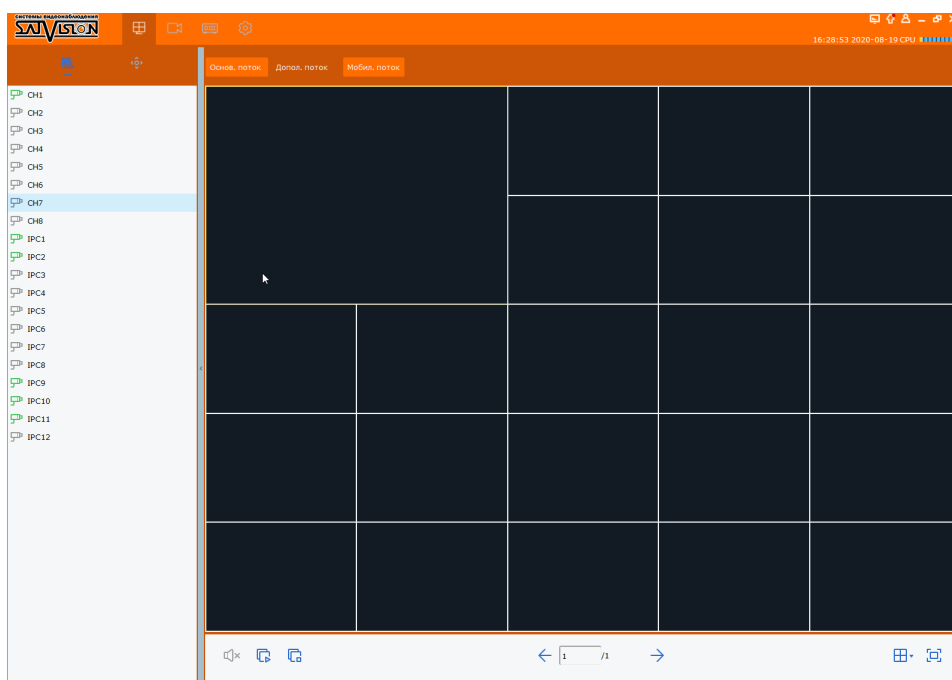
системы видеонаблюдения
SATVISION

16:28:53 2020-08-19 CPU

Основ. поток
Допол. поток
Мобил. поток

CH1
CH2
CH3
CH4
CH5
CH6
CH7
CH8
IPC1
IPC2
IPC3
IPC4
IPC5
IPC6
IPC7
IPC8
IPC9
IPC10
IPC11
IPC12

1
/1